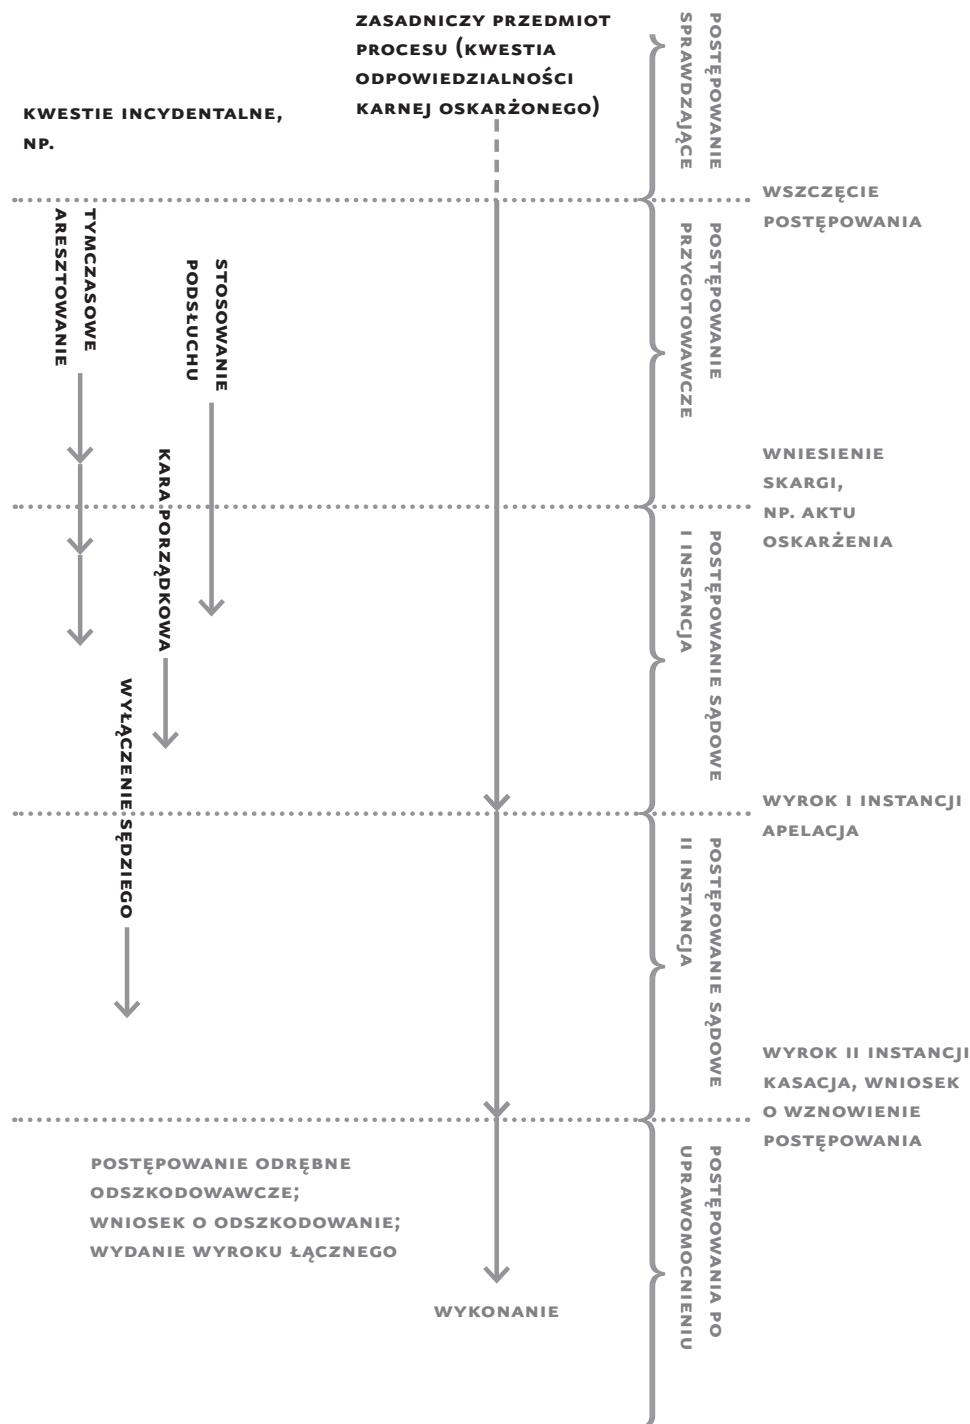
ZASADNICZY PRZEDMIOT PROCESU (KWESTIA ODPOWIEDZIALNOŚCI KARNEJ OSKARŻONEGO)

POSTĘPOWANIE SPRAWDZAJĄCE

KWESTIE INCYDENTALNE, NP.

WSZCZĘCIE POSTĘPOWANIA

TYMCZASOWE ARESZTOWANIE

STOSOWANIE PODSŁUCHU

POSTĘPOWANIE PRZYGOTOWAWCZE

KARA PORZĄDKOWA

WNIESIENIE SKARGI, NP. AKTU OSKARŻENIA

POSTĘPOWANIE SĄDOWE I INSTANCJA

WYŁĄCZENIE SĘDZIEGO

WYROK I INSTANCJI
APELACJA

POSTĘPOWANIE SĄDOWE II INSTANCJA

WYROK II INSTANCJI
KASACJA, WNIOSEK O WZNOWIENIE POSTĘPOWANIA

POSTĘPOWANIE ODRĘBNE ODSZKODOWAWCZE;
WNIOSEK O ODSZKODOWANIE;
WYDANIE WYROKU ŁĄCZNEGO

POSTĘPOWANIA PO UPRAWOMOCNIENIU

WYKONANIE